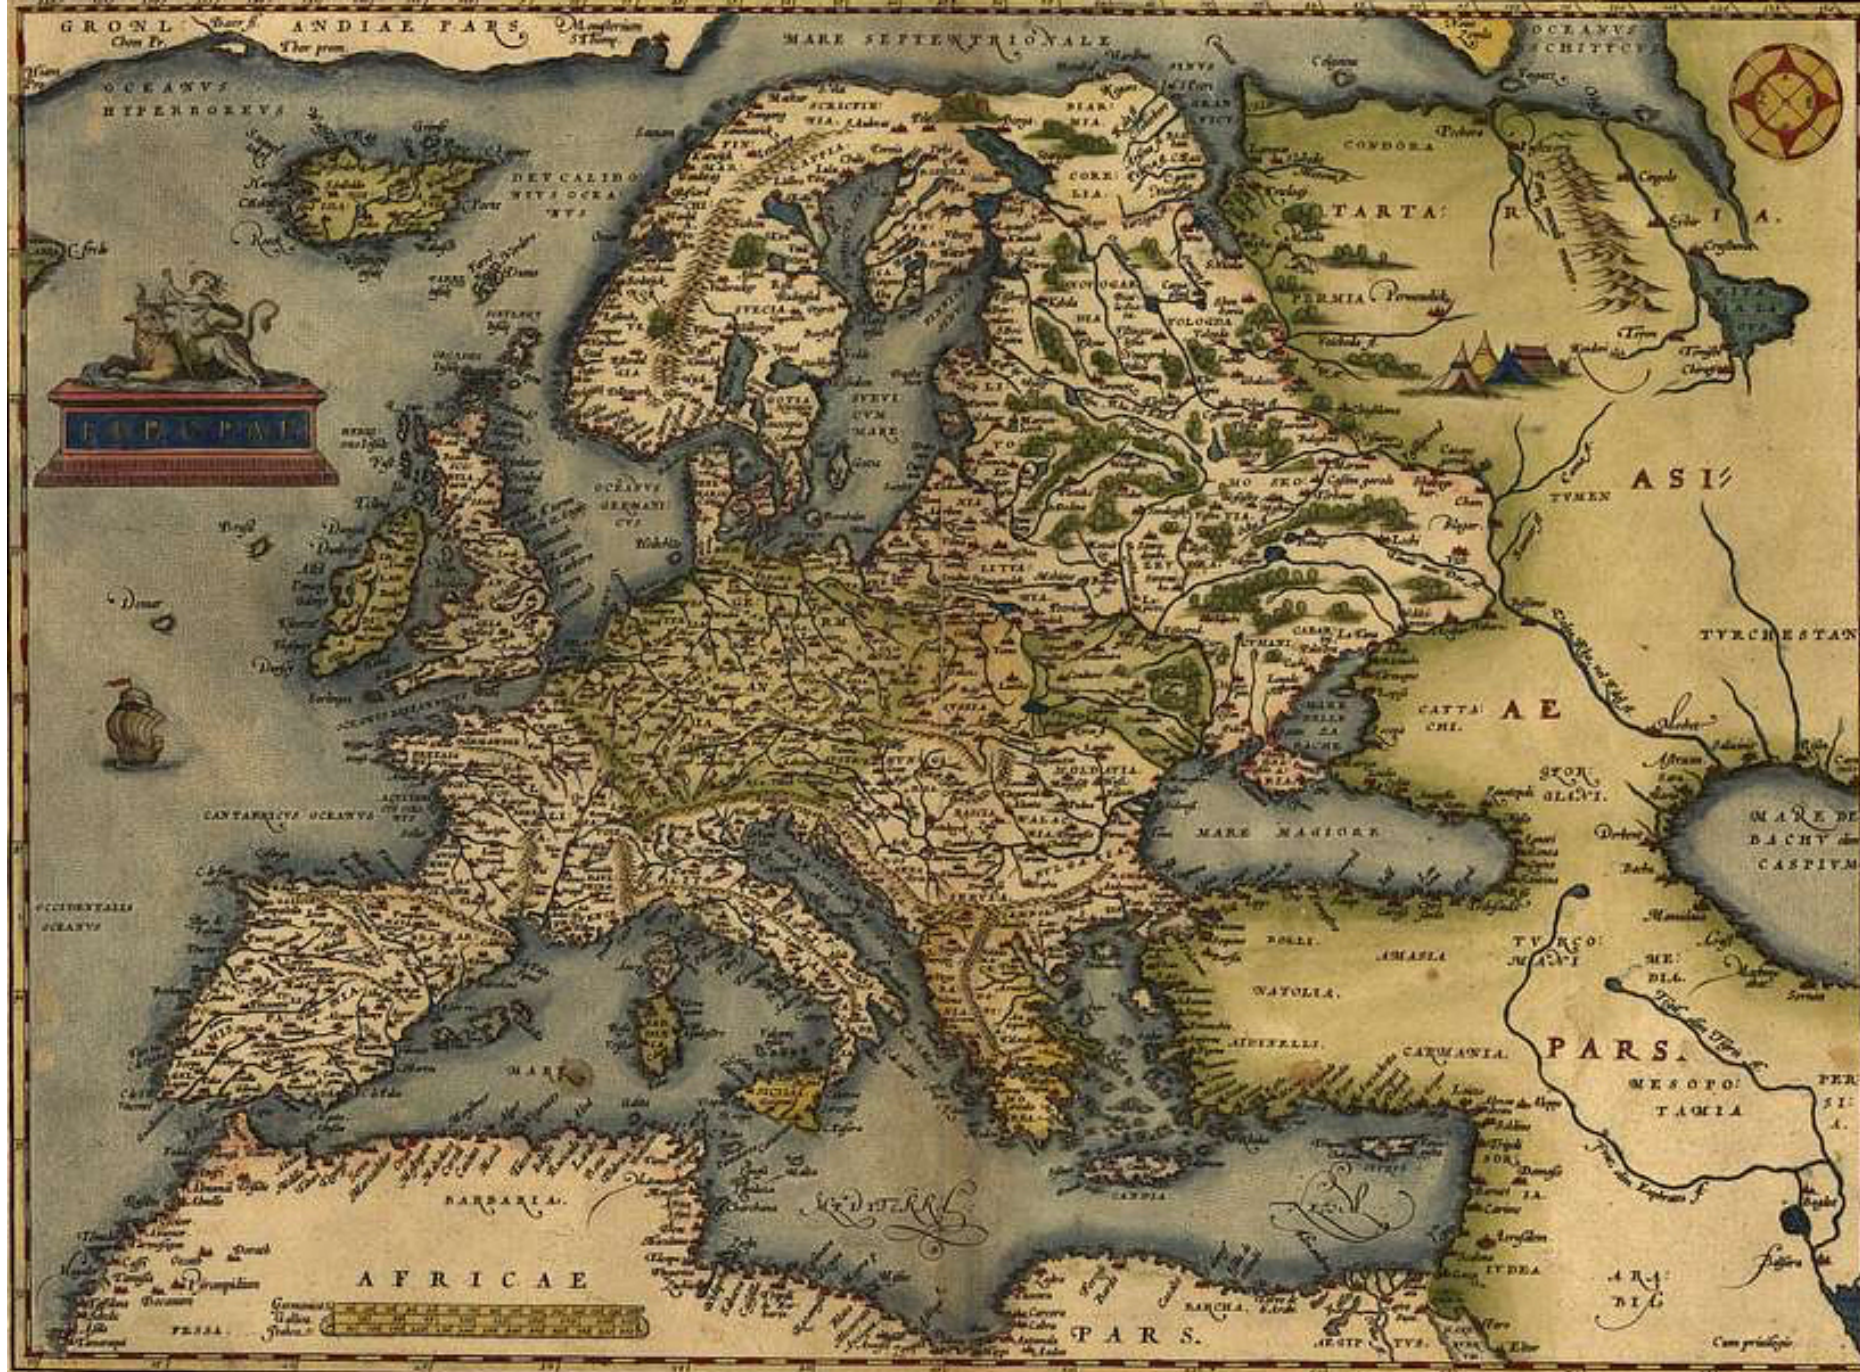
GRONL ANDIAE PARS

MARE SEPTENTRIONALE

OCEANVS SCHITYCVS

OCEANVS HYPERBOREVS

DEVCALIDONIVS OCEANVS

CONDORA

TARTA R IA

PERMIA

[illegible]

SVEVICVM MARE

OCEANVS GERMANICVS

ASIÆ

TVMEN

TVRCHESTAN

MOSKO VIA

CANTABRICVS OCEANVS

OCCIDENTALIS OCEANVS

CATTA CHI

AE

MARE MAGIORE

MARE DE BACHV olim CASPIVM

TVRCO MANI

NATOLIA

CARAMANIA

PARS

MESOPOTAMIA

PERSIA

MARE

BARBARIA

AFRICAE

MEDITERRANEVM

CANDIA

PARS

IVDEA

ARABIA

SICILIA

BARCHA

AEGIPTVS

FESSA